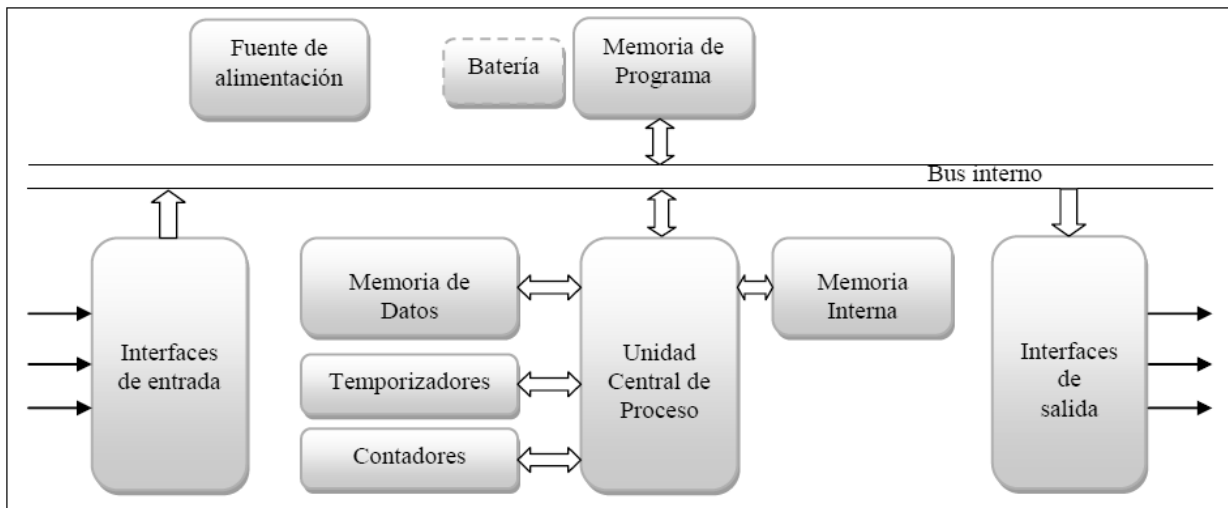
Fuente de alimentación

Batería

Memoria de Programa

Bus interno

Interfaces de entrada

Memoria de Datos

Temporizadores

Contadores

Unidad Central de Proceso

Memoria Interna

Interfaces de salida